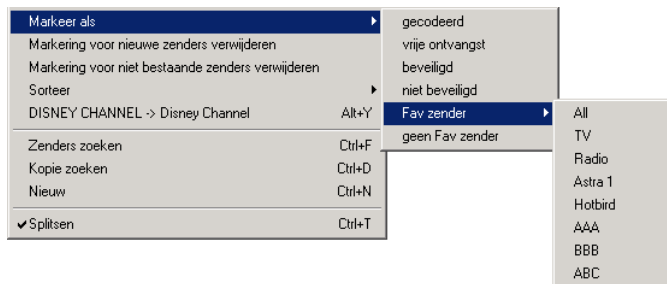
Markeer als
Markering voor nieuwe zenders verwijderen
Markering voor niet bestaande zenders verwijderen
Sorteer
DISNEY CHANNEL -> Disney Channel Alt+Y
Zenders zoeken Ctrl+F
Kopie zoeken Ctrl+D
Nieuw Ctrl+N
✔Splitsen Ctrl+T

gecodeerd
vrije ontvangst
beveiligd
niet beveiligd
Fav zender
geen Fav zender

All
TV
Radio
Astra 1
Hotbird
AAA
BBB
ABC